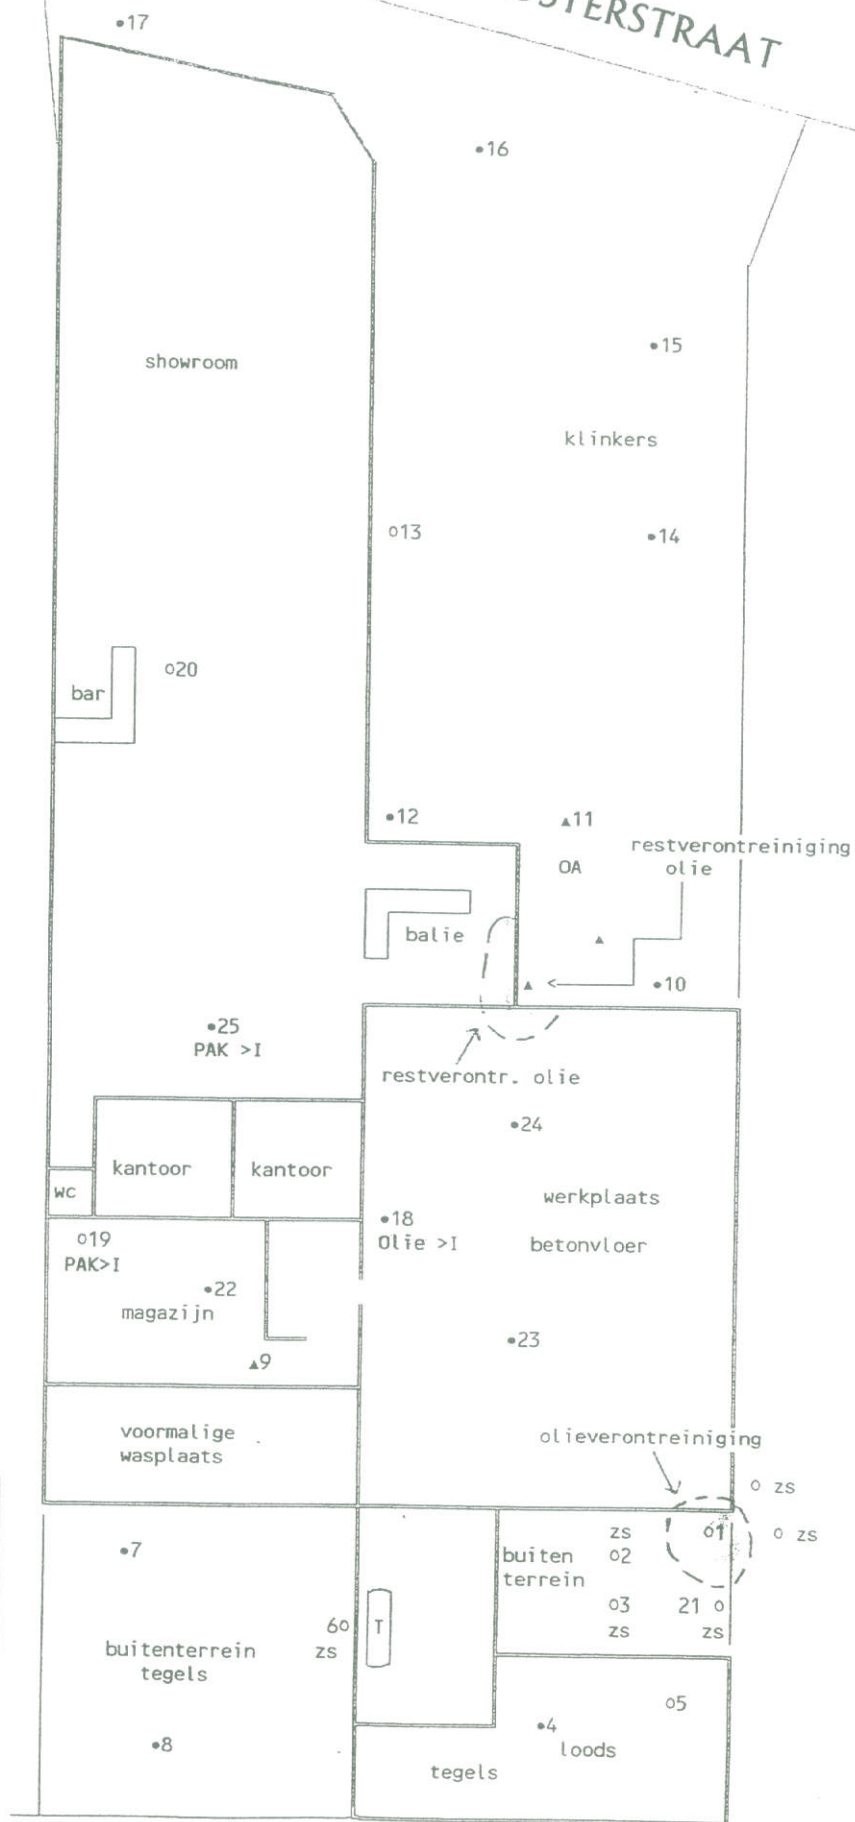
•17

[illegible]STERSTRAAT

•16

showroom

•15

klinkers

o13

•14

o20

bar

•12

▲11

OA

restverontreiniging olie

balie

▲

▲

•10

•25
PAK >I

restverontr. olie

•24

kantoor

kantoor

WC

werkplaats

•18
Olie >I

betonvloer

o19
PAK>I

•22

magazijn

•23

▲9

voormalige wasplaats

olieverontreiniging

o zs

o zs

zs

o1

•7

buiten terrein

o2

o3

21 o

zs

zs

6o

zs

T

buitenterrein tegels

o5

•4

loods

•8

tegels